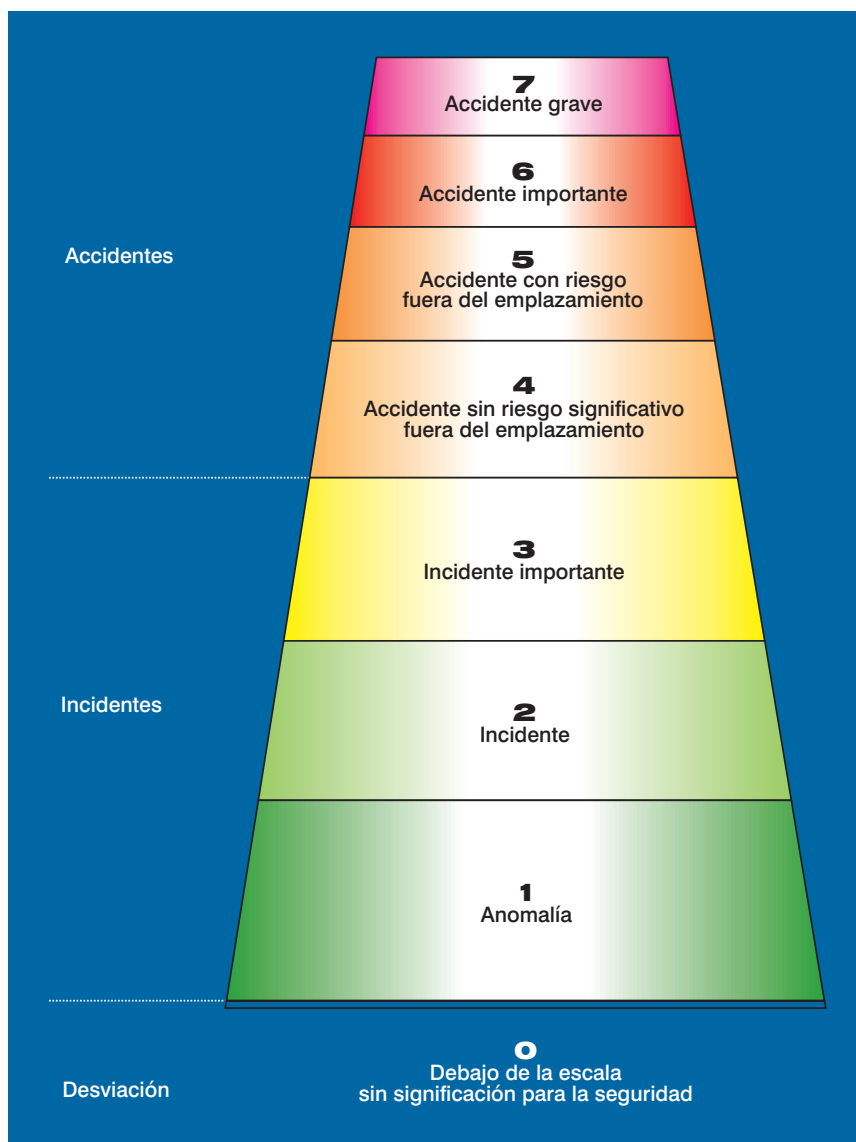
Accidentes

7
Accidente grave

6
Accidente importante

5
Accidente con riesgo fuera del emplazamiento

4
Accidente sin riesgo significativo fuera del emplazamiento

Incidentes

3
Incidente importante

2
Incidente

1
Anomalía

Desviación

0
Debajo de la escala sin significación para la seguridad